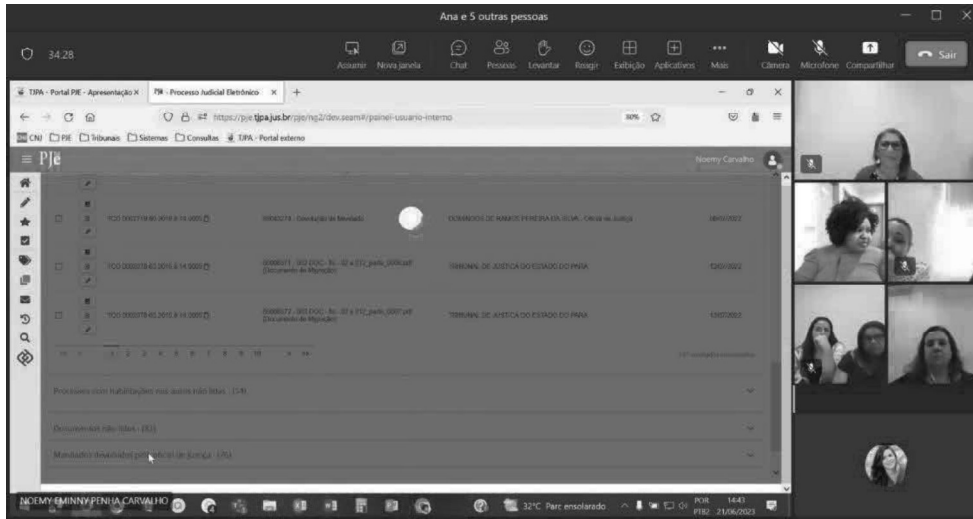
Ana e 5 outras pessoas

34:28

Assumir Nova janela Chat Pessoas Levantar Reagir Exibição Aplicativos Mais Câmera Microfone Compartilhar Sair

TJPA - Portal PJE - Apresentação × PJe - Processo Judicial Eletrônico ×

https://pje.tjpa.jus.br/pje/ng2/dev.seam#/painel-usuario-interno 80%

CNJ PJE Tribunais Sistemas Consultas TJPA - Portal externo

PJe Noemy Carvalho

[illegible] Devolução de Mandado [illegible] Oficial de Justiça 08/07/2022

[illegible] (Documento de Migração) TRIBUNAL DE JUSTIÇA DO ESTADO DO PARÁ 12/07/2022

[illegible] (Documento de Migração) TRIBUNAL DE JUSTIÇA DO ESTADO DO PARÁ 12/07/2022

1 2 3 4 5 6 7 8 9 10

Processos com habilitações nos autos não lidas - (14)

Documentos não lidos - (83)

Mandados devolvidos pelo oficial de justiça - (76)

NOEMY EMINNY PENHA CARVALHO

32°C Parc ensolarado POR PTB2 14:43 21/06/2023